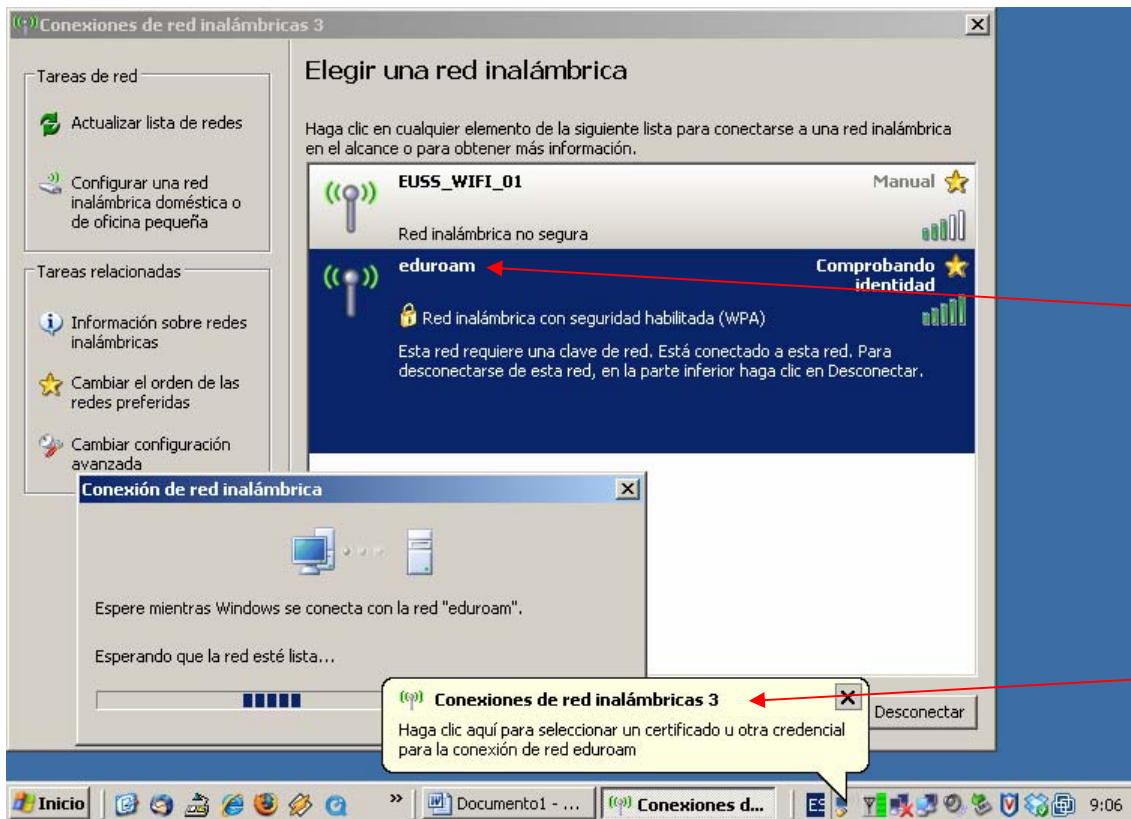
Conexiones de red inalámbricas 3

Tareas de red

Actualizar lista de redes

Configurar una red inalámbrica doméstica o de oficina pequeña

Tareas relacionadas

Información sobre redes inalámbricas

Cambiar el orden de las redes preferidas

Cambiar configuración avanzada

Elegir una red inalámbrica

Haga clic en cualquier elemento de la siguiente lista para conectarse a una red inalámbrica en el alcance o para obtener más información.

EUSS_WIFI_01
Manual
Red inalámbrica no segura

eduroam
Comprobando identidad
Red inalámbrica con seguridad habilitada (WPA)
Esta red requiere una clave de red. Está conectado a esta red. Para desconectarse de esta red, en la parte inferior haga clic en Desconectar.

Conexión de red inalámbrica

Espere mientras Windows se conecta con la red "eduroam".

Esperando que la red esté lista...

Desconectar

Conexiones de red inalámbricas 3
Haga clic aquí para seleccionar un certificado u otra credencial para la conexión de red eduroam

Inicio
Documento1 - ...
Conexiones d...
ES
9:06